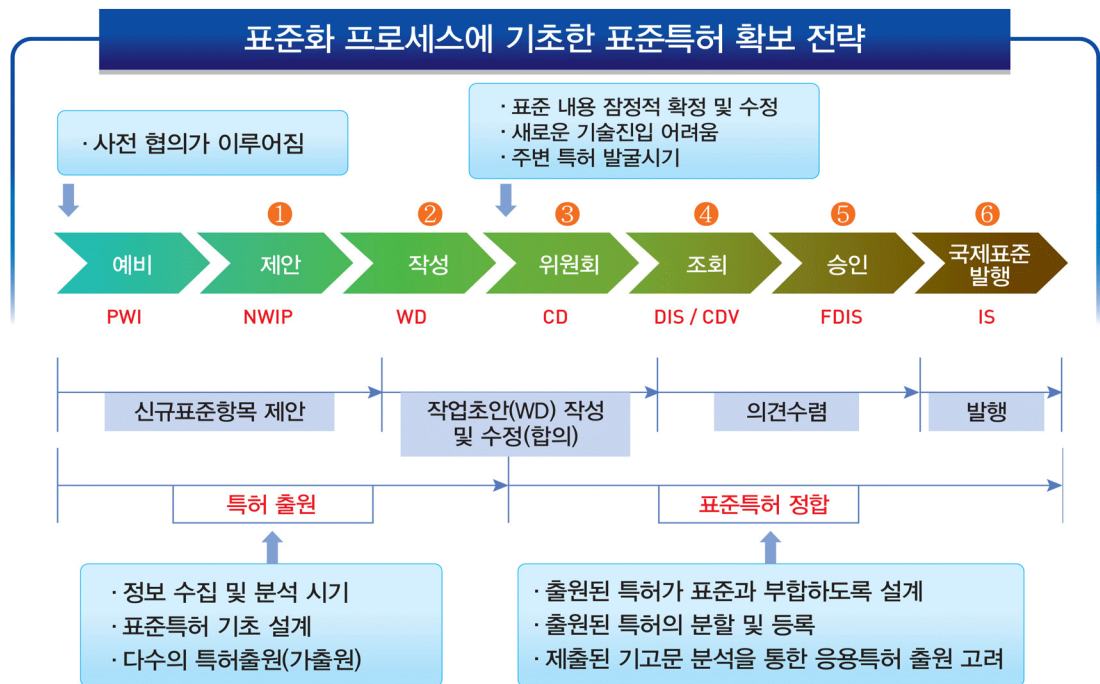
표준화 프로세스에 기초한 표준특허 확보 전략

· 사전 협의가 이루어짐

· 표준 내용 잠정적 확정 및 수정
· 새로운 기술진입 어려움
· 주변 특허 발굴시기

① ② ③ ④ ⑤ ⑥

예비 제안 작성 위원회 조회 승인 국제표준 발행

PWI NWIP WD CD DIS / CDV FDIS IS

신규표준항목 제안

작업초안(WD) 작성 및 수정(합의)

의견수렴

발행

특허 출원

표준특허 정합

· 정보 수집 및 분석 시기
· 표준특허 기초 설계
· 다수의 특허출원(가출원)

· 출원된 특허가 표준과 부합하도록 설계
· 출원된 특허의 분할 및 등록
· 제출된 기고문 분석을 통한 응용특허 출원 고려